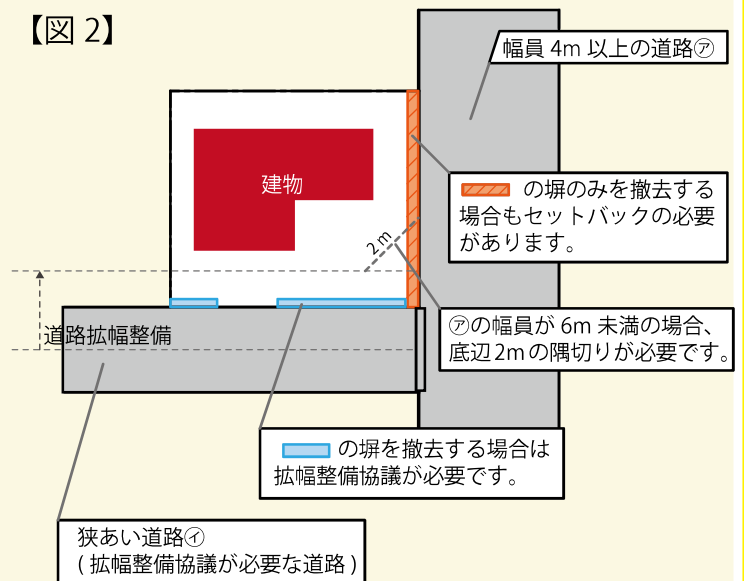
【図 2】

幅員 4m 以上の道路㋐

建物

の塀のみを撤去する場合もセットバックの必要があります。

2m

㋐の幅員が 6m 未満の場合、底辺2mの隅切りが必要です。

道路拡幅整備

の塀を撤去する場合は拡幅整備協議が必要です。

狭あい道路㋑
( 拡幅整備協議が必要な道路 )